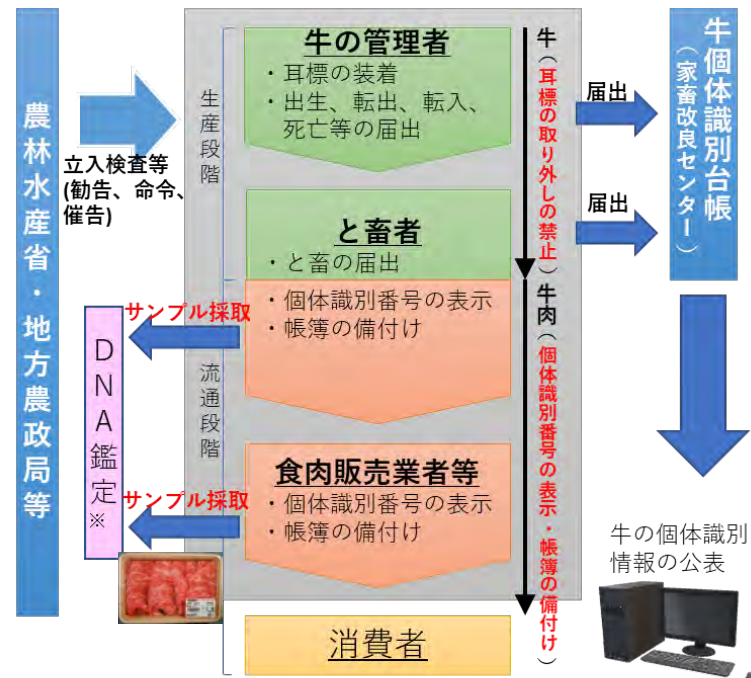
農林水産省・地方農政局等

立入検査等
(勧告、命令、催告)

生産段階

牛の管理者
・耳標の装着
・出生、転出、転入、死亡等の届出

と畜者
・と畜の届出
・個体識別番号の表示
・帳簿の備付け

流通段階

食肉販売業者等
・個体識別番号の表示
・帳簿の備付け

消費者

牛(耳標の取り外しの禁止)

牛肉(個体識別番号の表示・帳簿の備付け)

届出

届出

牛個体識別台帳(家畜改良センター)

サンプル採取

サンプル採取

DNA鑑定※

牛の個体識別情報の公表